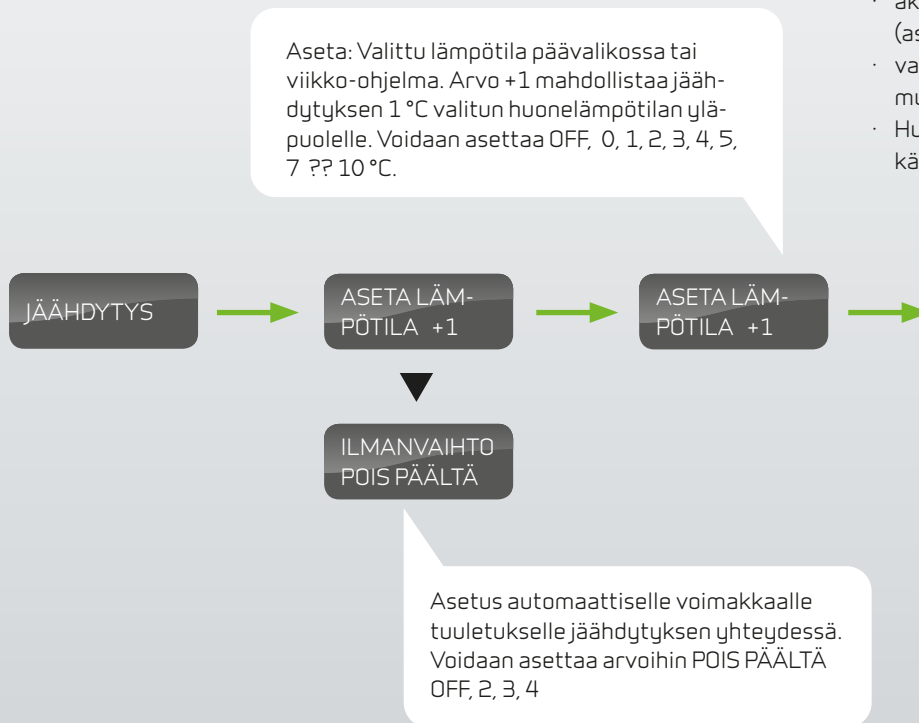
· ak
(as
· va
mu
· Hu
kä

Aseta: Valittu lämpötila päävalikossa tai viikko-ohjelma. Arvo +1 mahdollistaa jäähdytyksen 1 °C valitun huonelämpötilan yläpuolelle. Voidaan asettaa OFF, 0, 1, 2, 3, 4, 5, 7 ?? 10 °C.

JÄÄHDYTYS

ASETA LÄMPÖTILA +1

ASETA LÄMPÖTILA +1

ILMANVAIHTO POIS PÄÄLTÄ

Asetus automaattiselle voimakkaalle tuuletukselle jäähdytyksen yhteydessä. Voidaan asettaa arvoihin POIS PÄÄLTÄ OFF, 2, 3, 4